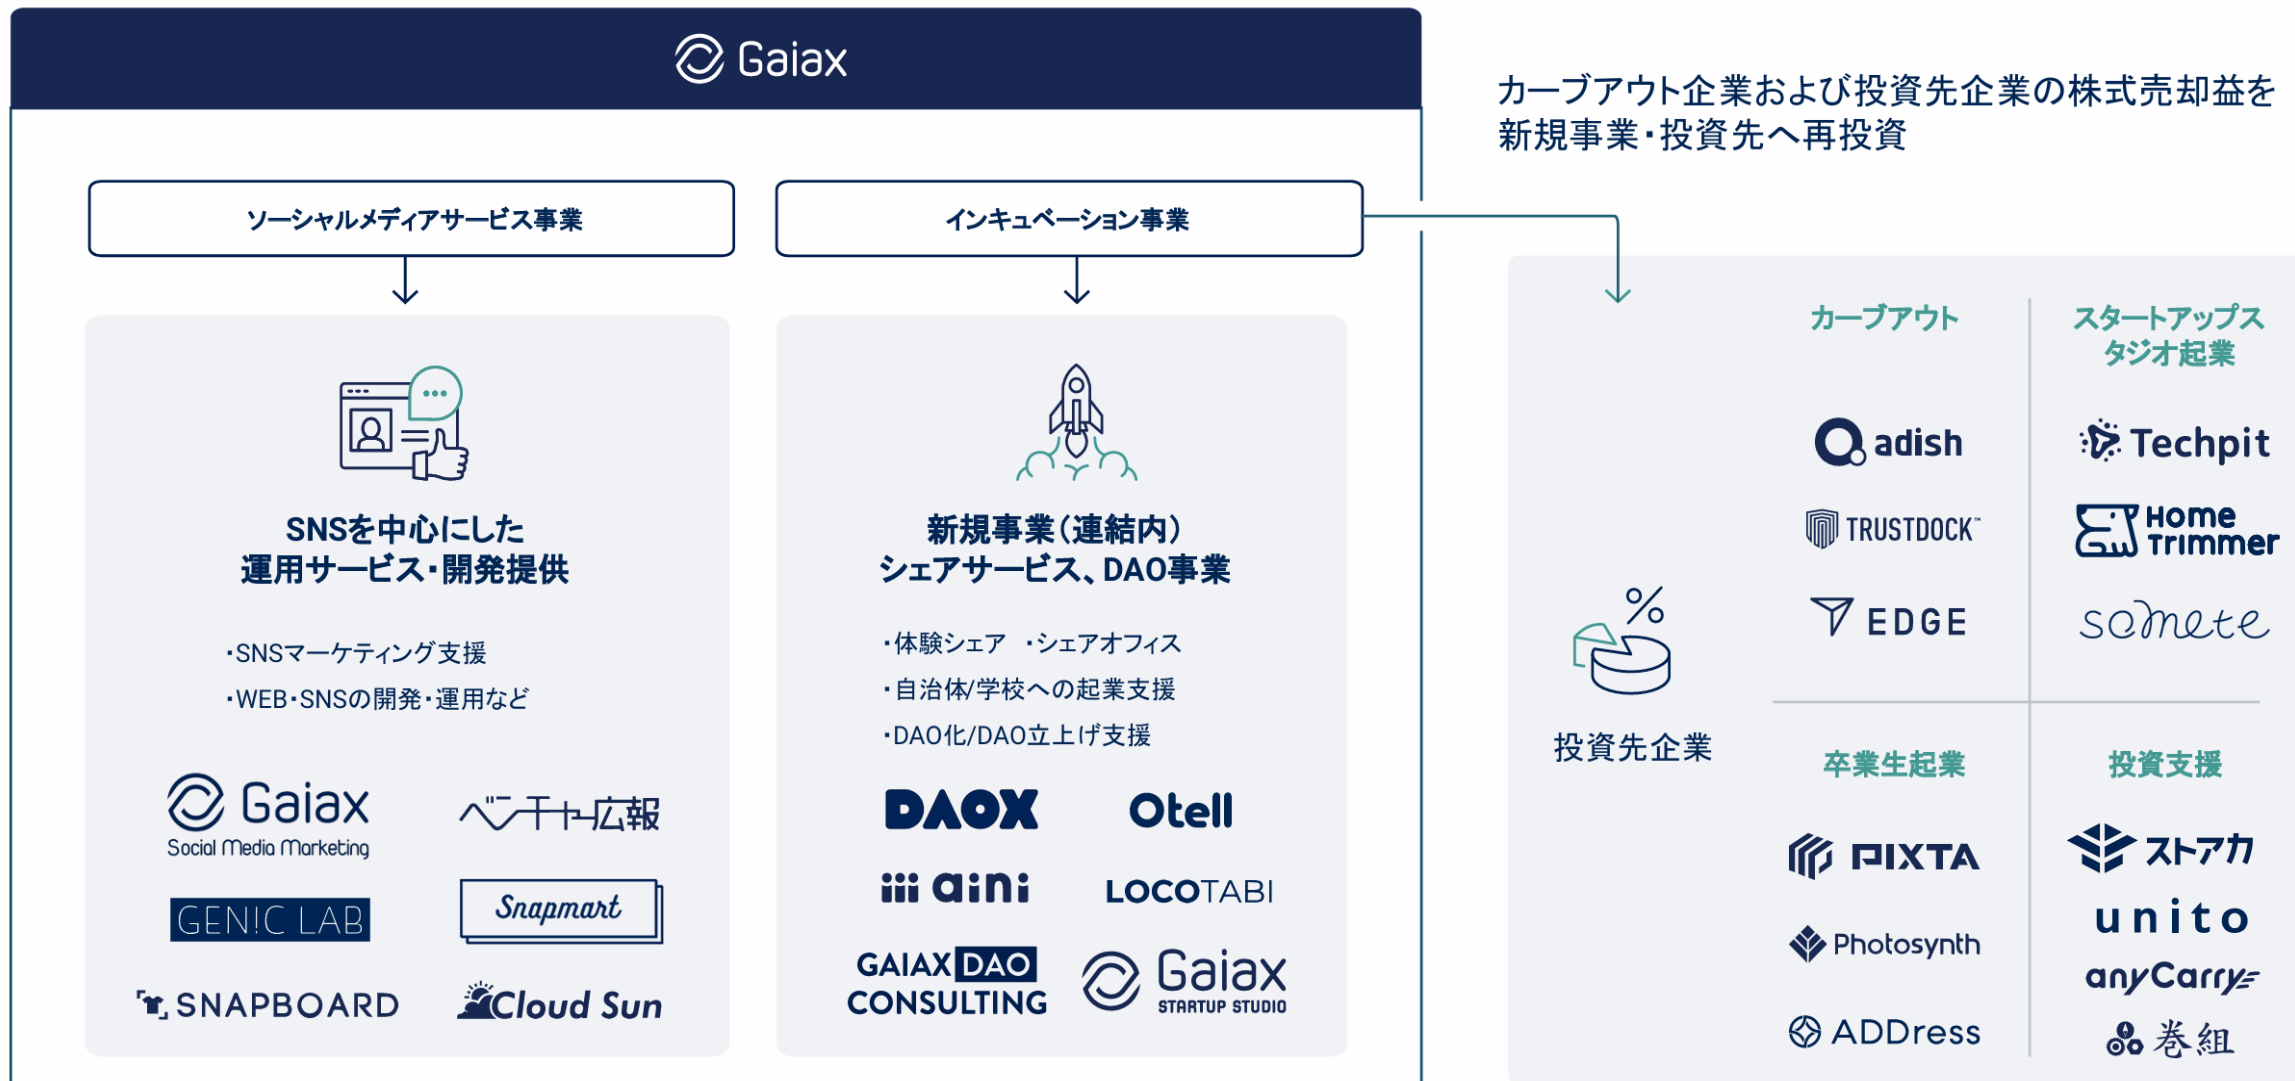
Gaiax

カーブアウト企業および投資先企業の株式売却益を新規事業・投資先へ再投資

ソーシャルメディアサービス事業

インキュベーション事業

SNSを中心にした運用サービス・開発提供

・SNSマーケティング支援
・WEB・SNSの開発・運用など

Gaiax Social Media Marketing
ベンチャー広報
GENIC LAB
Snapmart
SNAPBOARD
Cloud Sun

新規事業(連結内)シェアサービス、DAO事業

・体験シェア ・シェアオフィス
・自治体/学校への起業支援
・DAO化/DAO立上げ支援

DAOX
Otell
aini
LOCOTABI
GAIAX DAO CONSULTING
Gaiax STARTUP STUDIO

%

投資先企業

カーブアウト
adish
TRUSTDOCK
EDGE

スタートアップスタジオ起業
Techpit
Home Trimmer
somete

卒業生起業
PIXTA
Photosynth
ADDress

投資支援
ストアカ
unito
anyCarry
巻組